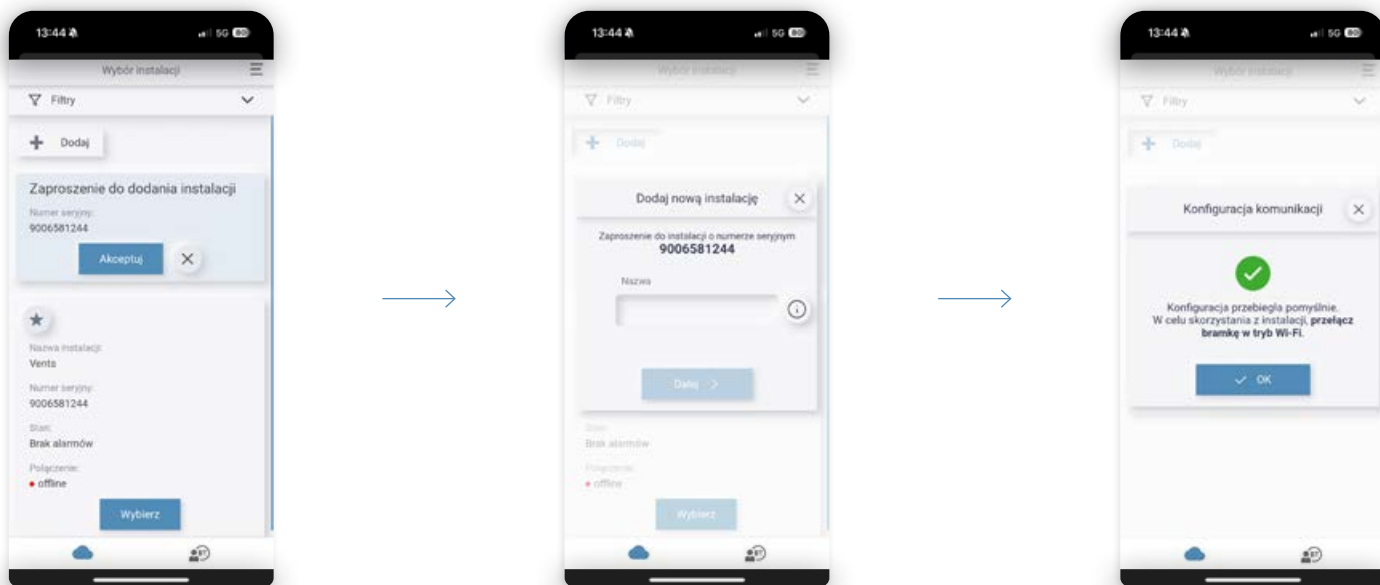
13:44 5G 80

Wybór instalacji

Filtry

Dodaj

Zaproszenie do dodania instalacji

Numer seryjny:
9006581244

Akceptuj

Nazwa instalacji:
Vents

Numer seryjny:
9006581244

Stan:
Brak alarmów

Połączenie:
• offline

Wybierz

13:44 5G 80

Wybór instalacji

Filtry

Dodaj

Dodaj nową instalację

Zaproszenie do instalacji o numerze seryjnym
9006581244

Nazwa

Dalej

Stan:
Brak alarmów

Połączenie:
• offline

Wybierz

13:44 5G 80

Wybór instalacji

Filtry

Dodaj

Konfiguracja komunikacji

Konfiguracja przebiegła pomyślnie.
W celu skorzystania z instalacji, **przełącz bramkę w tryb Wi-Fi.**

OK